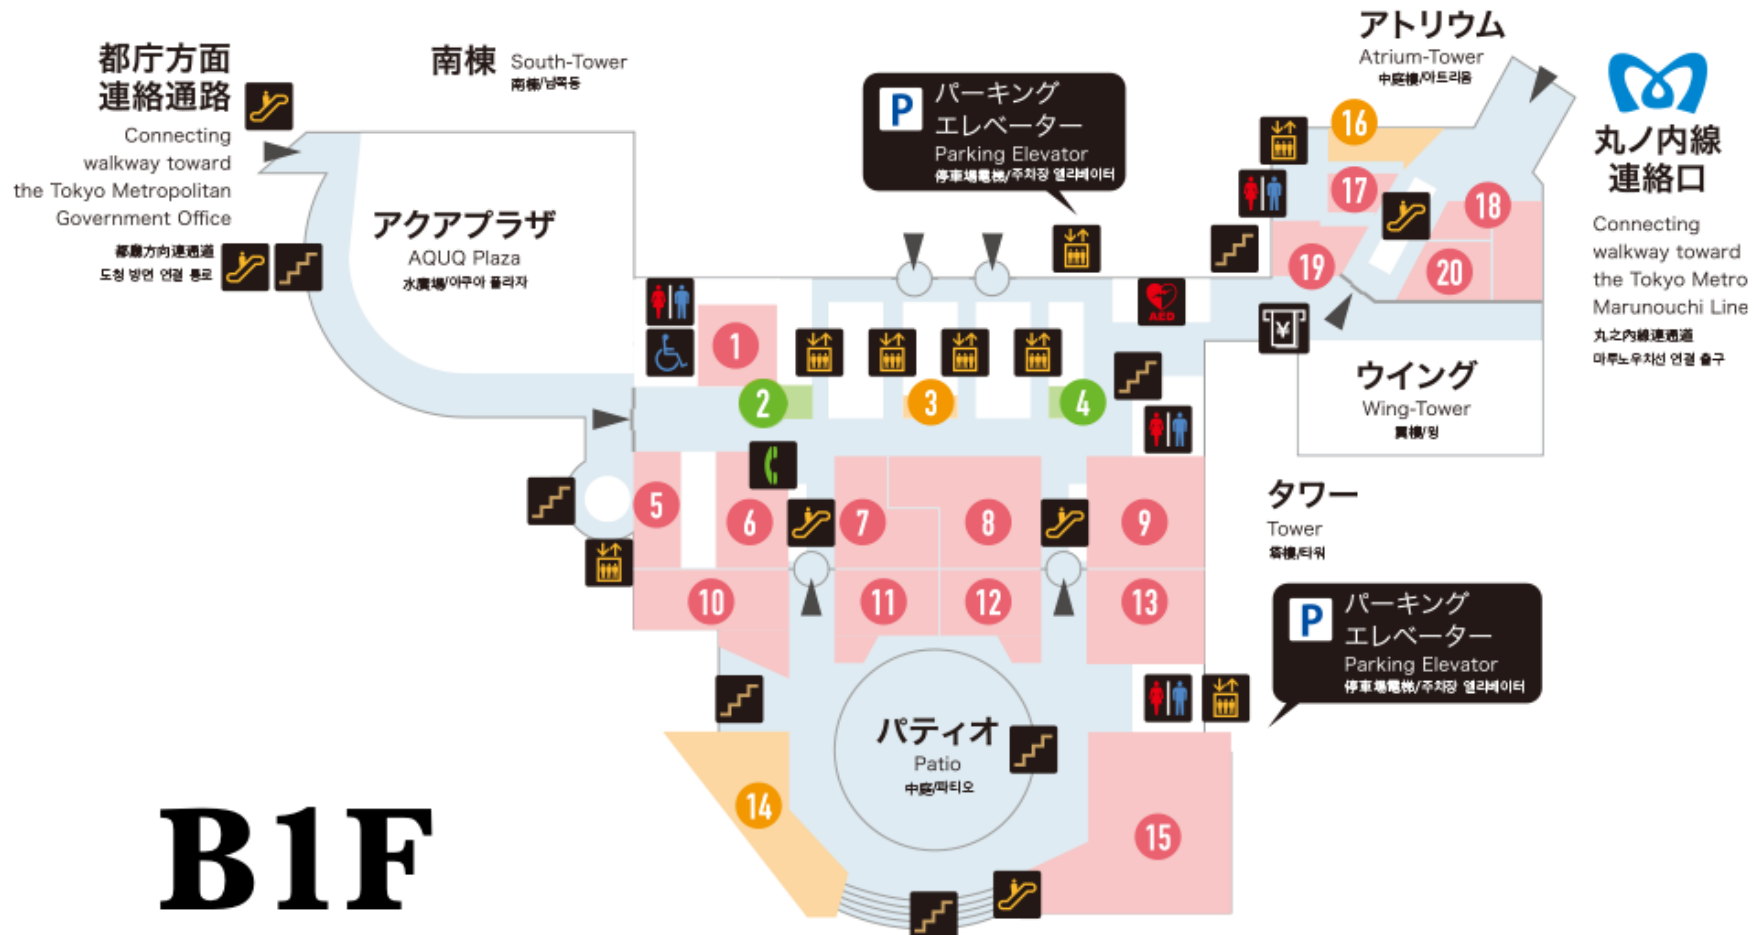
都庁方面
連絡通路

Connecting walkway toward the Tokyo Metropolitan Government Office

都廳方向連通道
도청 방면 연결 통로

南棟 South-Tower
南楝/남쪽동

パーキング
エレベーター
Parking Elevator
停車場電梯/주차장 엘리베이터

アトリウム
Atrium-Tower
中庭楝/아트리움

丸ノ内線
連絡口

Connecting walkway toward the Tokyo Metro Marunouchi Line
丸之內線連通道
마루노우치선 연결 출구

アクアプラザ
AQUQ Plaza
水廣場/아쿠아 플라자

ウイング
Wing-Tower
翼楝/윙

タワー
Tower
塔楝/타워

パーキング
エレベーター
Parking Elevator
停車場電梯/주차장 엘리베이터

パティオ
Patio
中庭/파티오

AED

1 2 3 4 5 6 7 8 9 10 11 12 13 14 15 16 17 18 19 20

B1F